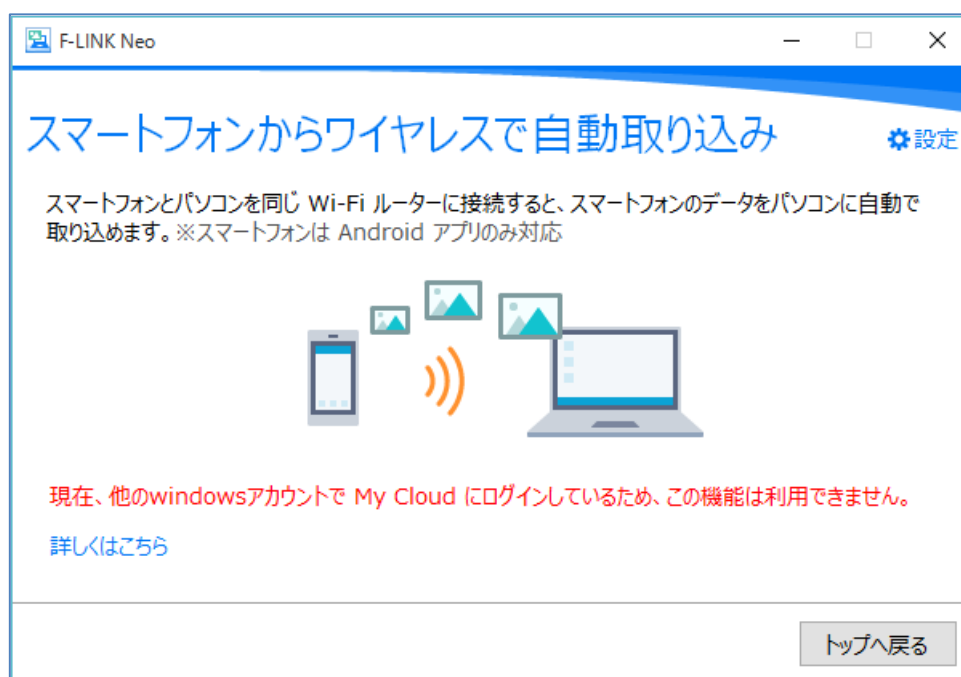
F-LINK Neo

スマートフォンからワイヤレスで自動取り込み

設定

スマートフォンとパソコンを同じ Wi-Fi ルーターに接続すると、スマートフォンのデータをパソコンに自動で取り込めます。※スマートフォンは Android アプリのみ対応

現在、他のwindowsアカウントで My Cloud にログインしているため、この機能は利用できません。

詳しくはこちら

トップへ戻る